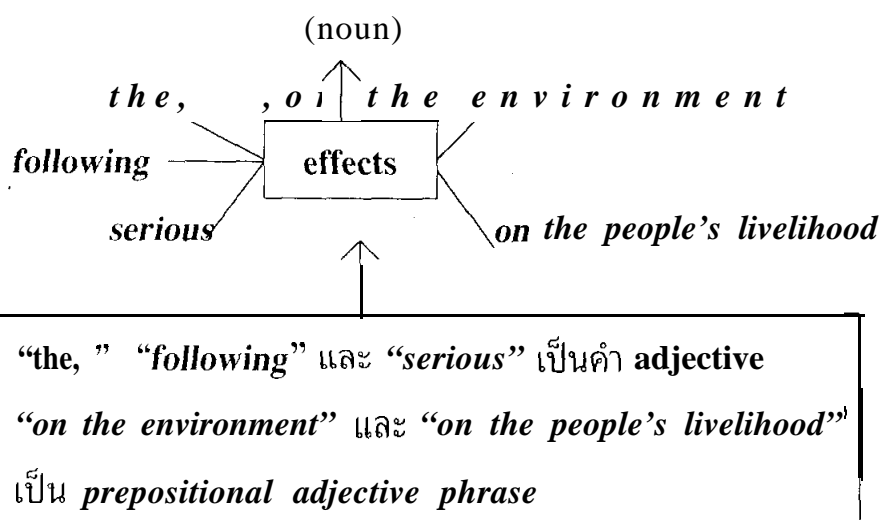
(noun)

*the,* *, o* *the environment*

*following*

effects

*serious*

*on the people's livelihood*

"the, " "*following*" และ "*serious*" เป็นคำ adjective

"*on the environment*" และ "*on the people's livelihood*"

เป็น *prepositional adjective phrase*